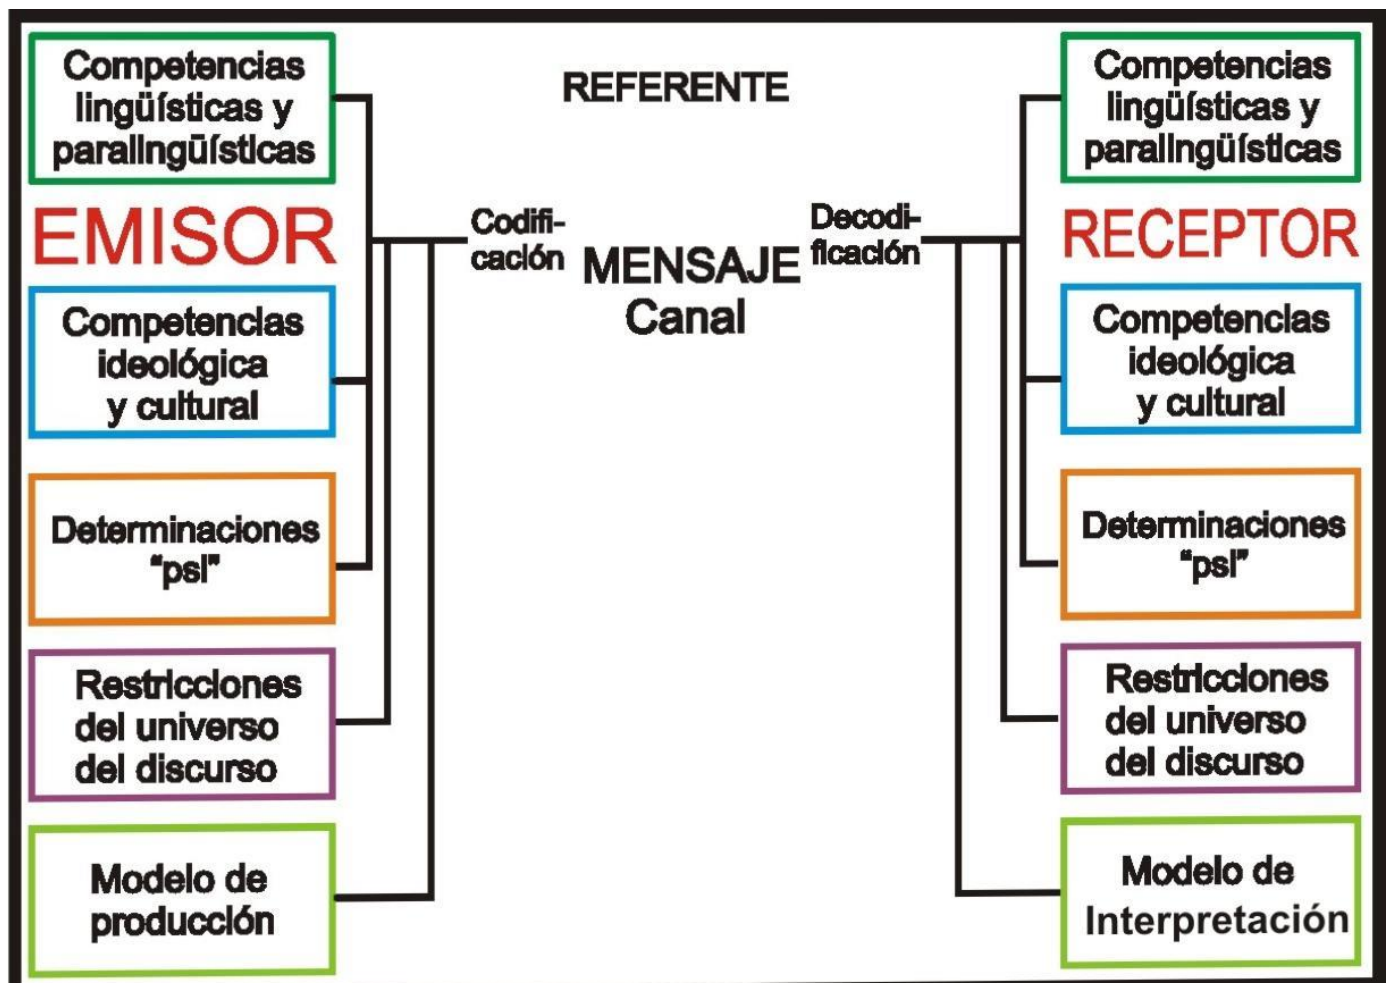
Competencias lingüísticas y paralingüísticas

REFERENTE

Competencias lingüísticas y paralingüísticas

EMISOR

Codificación

MENSAJE
Canal

Decodificación

RECEPTOR

Competencias ideológica y cultural

Competencias ideológica y cultural

Determinaciones "psi"

Determinaciones "psi"

Restricciones del universo del discurso

Restricciones del universo del discurso

Modelo de producción

Modelo de Interpretación